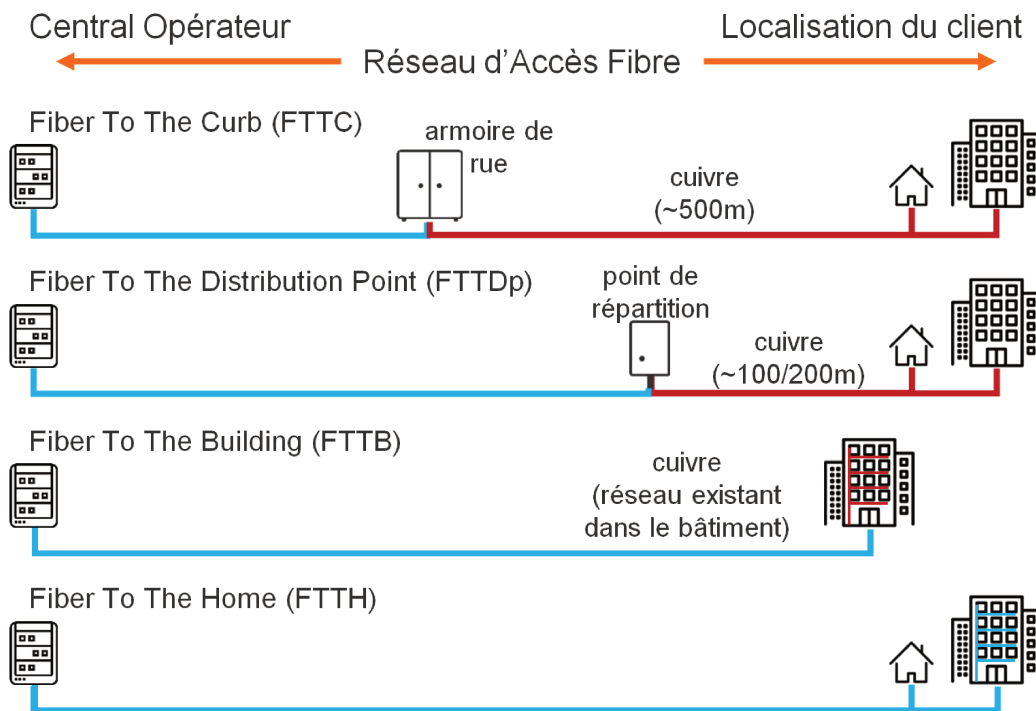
Central Opérateur

Localisation du client

Réseau d'Accès Fibre

Fiber To The Curb (FTTC)

armoire de rue

cuivre (~500m)

Fiber To The Distribution Point (FTTDp)

point de répartition

cuivre (~100/200m)

Fiber To The Building (FTTB)

cuivre (réseau existant dans le bâtiment)

Fiber To The Home (FTTH)